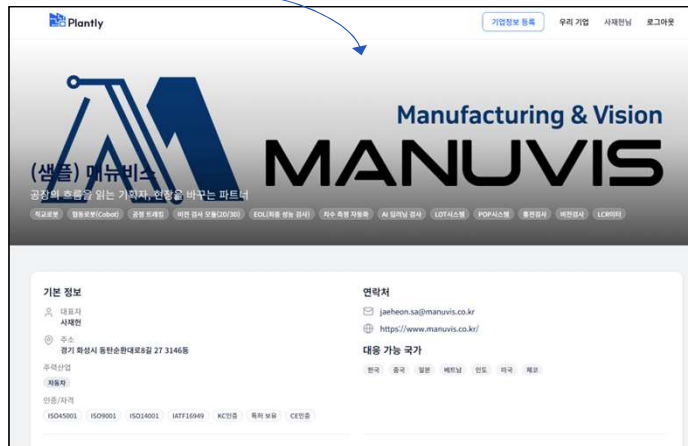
Plantly

기업정보 등록 우리 기업 사재헌님 로그아웃

Manufacturing & Vision

MANUVIS

(샘플) 매뉴비스

공장의 흐름을 읽는 기획자, 현장을 바꾸는 파트너

직교로봇 협동로봇(Cobot) 공정 트레킹 비전 검사 모듈(2D/3D) EOL(최종 성능 검사) 치수 측정 자동화 AI 딥러닝 검사 LOT시스템 POP시스템 품질검사 비전검사 LCR미터

기본 정보

대표자
사재헌

주소
경기 화성시 동탄순환대로8길 27 3146동

주력산업
자동차

인증/자격
ISO45001 ISO9001 ISO14001 IATF16949 KC인증 특허 보유 CE인증

연락처

jaeheon.sa@manuvis.co.kr

https://www.manuvis.co.kr/

대응 가능 국가

한국 중국 일본 베트남 인도 미국 체코